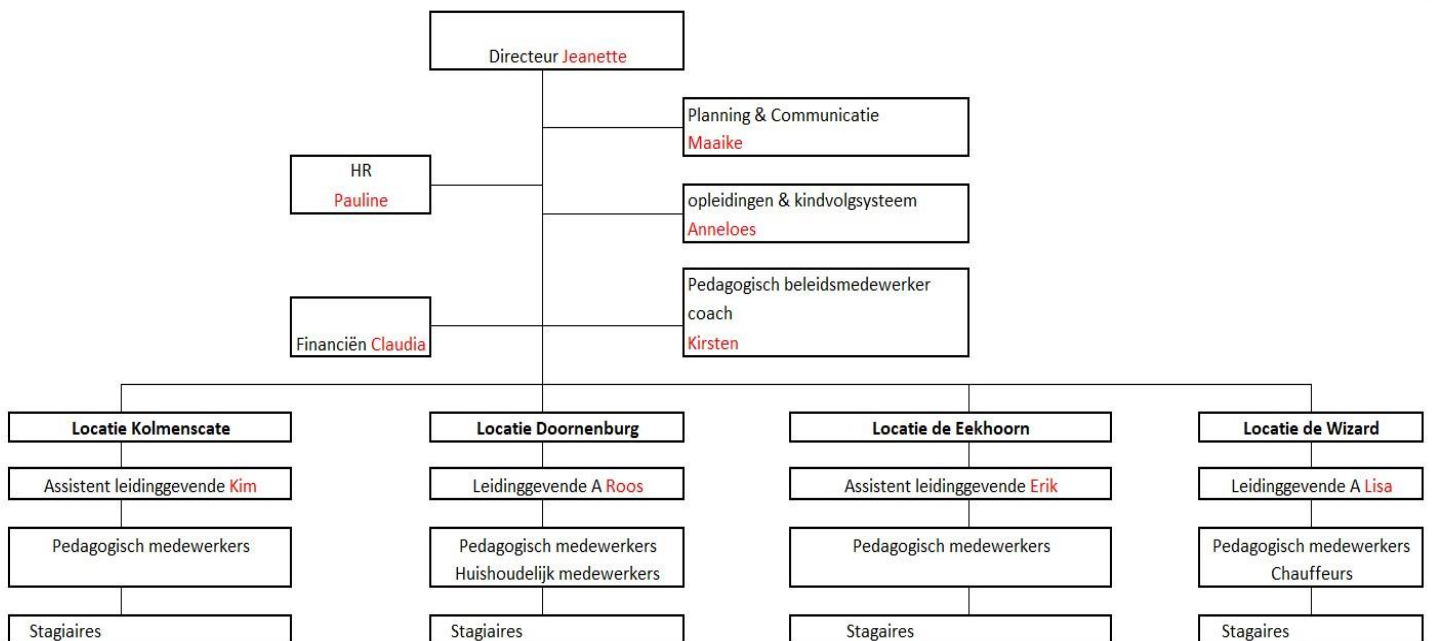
Directeur Jeanette

Planning & Communicatie
Maaike

HR
Pauline

opleidingen & kindvolgsysteem
Anneloes

Pedagogisch beleidsmedewerker
coach
Kirsten

Financiën Claudia

Locatie Kolmenscate

Assistent leidinggevende Kim

Pedagogisch medewerkers

Stagiaires

Locatie Doornenburg

Leidinggevende A Roos

Pedagogisch medewerkers
Huishoudelijk medewerkers

Stagiaires

Locatie de Eekhoorn

Assistent leidinggevende Erik

Pedagogisch medewerkers

Stagaires

Locatie de Wizard

Leidinggevende A Lisa

Pedagogisch medewerkers
Chauffeurs

Stagaires